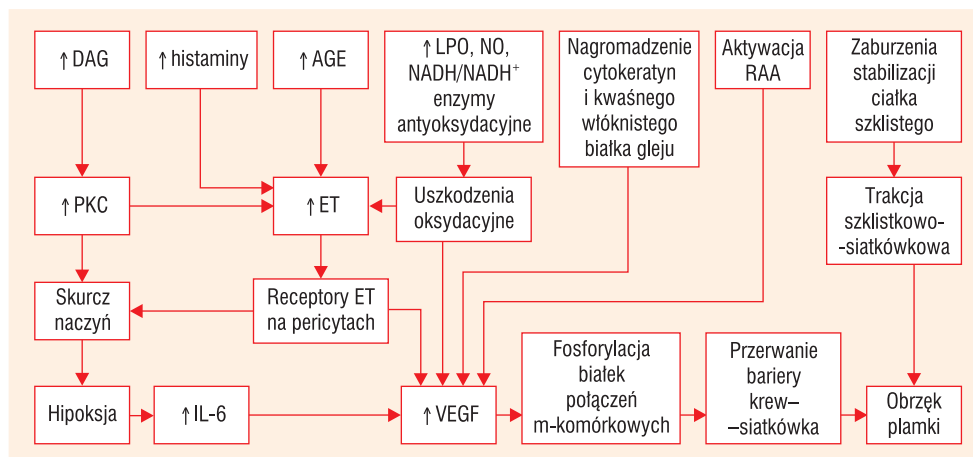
↑ DAG

↑ histaminy

↑ AGE

↑ LPO, NO, NADH/NADH$^+$ enzymy antyoksydacyjne

Nagromadzenie cytokeratyn i kwaśnego włóknistego białka gleju

Aktywacja RAA

Zaburzenia stabilizacji ciałka szklistego

↑ PKC

↑ ET

Uszkodzenia oksydacyjne

Trakcja szklistkowo--siatkówkowa

Skurcz naczyń

Receptory ET na pericytach

Hipoksja

↑ IL-6

↑ VEGF

Fosforylacja białek połączeń m-komórkowych

Przerwanie bariery krew–siatkówka

Obrzęk plamki